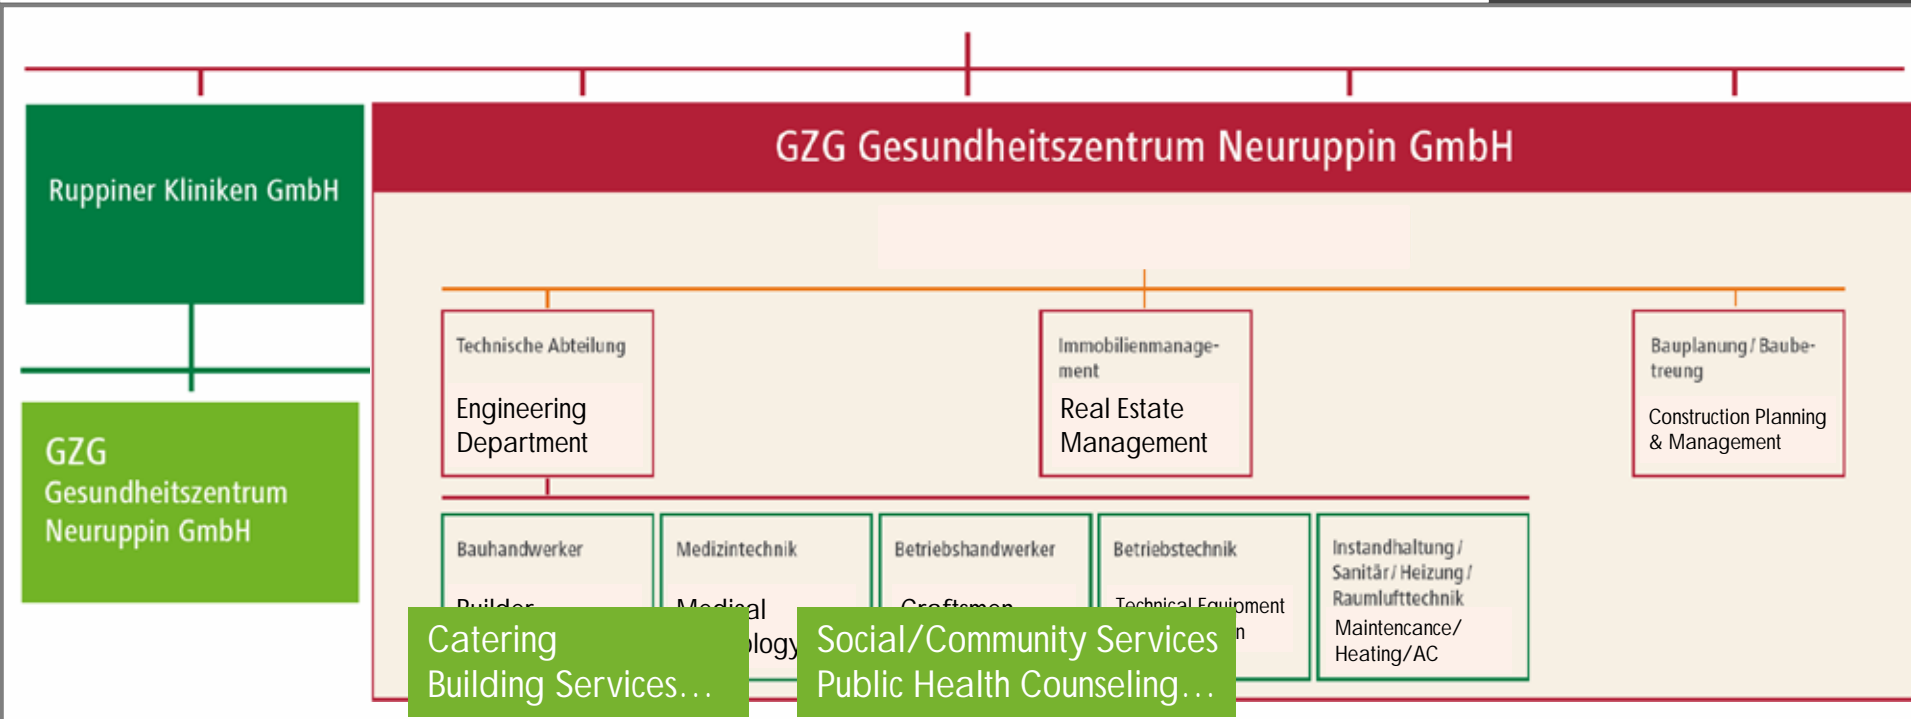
Ruppiner Kliniken GmbH

GZG Gesundheitszentrum Neuruppin GmbH

GZG Gesundheitszentrum Neuruppin GmbH

Technische Abteilung

Engineering Department

Immobilienmanagement

Real Estate Management

Bauplanung / Baubetreung

Construction Planning & Management

Bauhandwerker

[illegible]

Medizintechnik

Medical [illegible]logy

Betriebshandwerker

Craftsmen

Betriebstechnik

Technical Equipment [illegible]n

Instandhaltung / Sanitär / Heizung / Raumlufttechnik

Maintencance/ Heating/AC

Catering
Building Services…

Social/Community Services
Public Health Counseling…